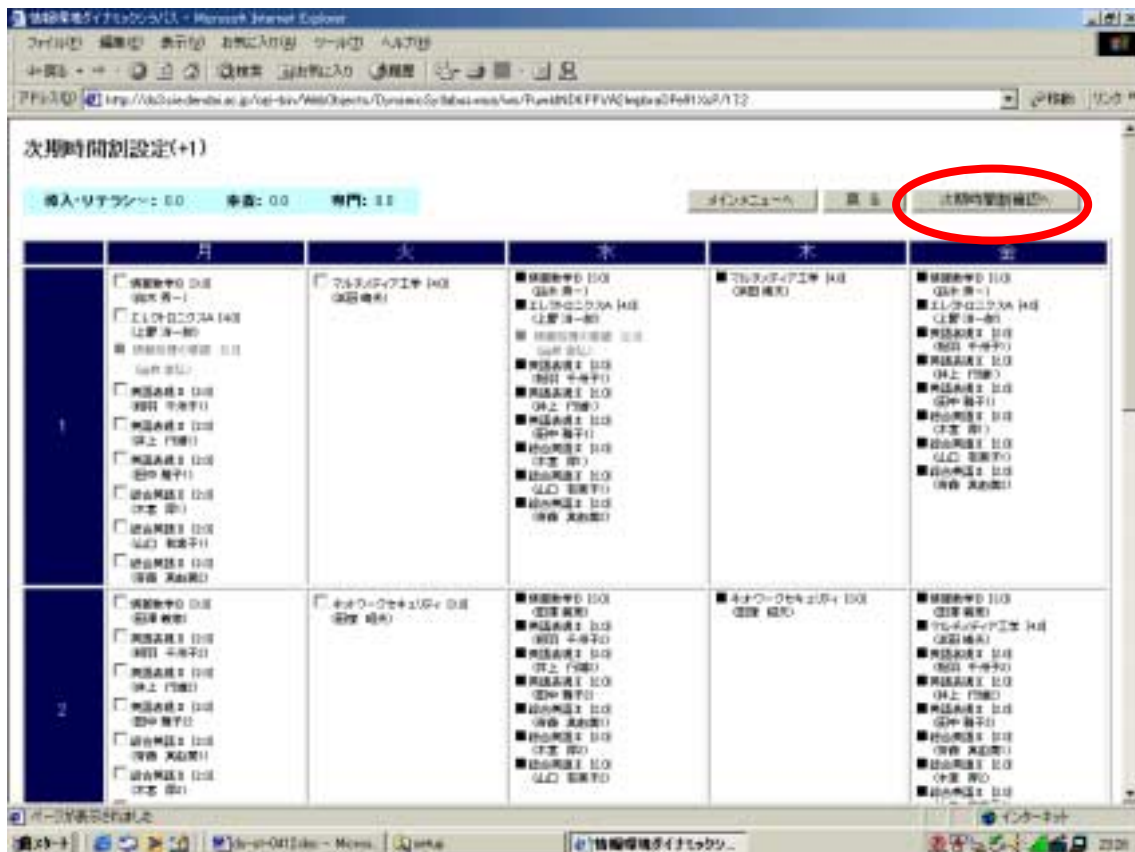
情報環境ダイナミックシラバス - Microsoft Internet Explorer

ファイル(F) 編集(E) 表示(V) お気に入り(A) ツール(T) ヘルプ(H)

戻る 検索 お気に入り 履歴

アドレス(D) http://ds3.siedendai.ac.jp/cgi-bin/WebObjects/DynamicSyllabus.woa/wo/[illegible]

移動 リンク

次期時間割設定(+1)

導入・リテラシー: 0.0 準専: 0.0 専門: 0.0

メインメニューへ 戻る 次期時間割確認へ

| | 月 | 火 | 水 | 木 | 金 |
|---|---|---|---|---|---|
| 1 | 情報数学D [1.0] (鈴木 勇一) エレクトロニクスA [4.0] (上野 洋一郎) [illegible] 英語表現II [1.0] (額田 千寿子) 英語表現II [1.0] (井上 円穂) 英語表現II [1.0] (田中 雅子) 総合英語II [1.0] (木室 厚) 総合英語II [1.0] (山口 和美子) 総合英語II [1.0] (斎藤 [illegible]) | マルチメディア工学 [4.0] (浜田 晴夫) | 情報数学D [1.0] (鈴木 勇一) エレクトロニクスA [4.0] (上野 洋一郎) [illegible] 英語表現II [1.0] (額田 千寿子) 英語表現II [1.0] (井上 円穂) 英語表現II [1.0] (田中 雅子) 総合英語II [1.0] (木室 厚) 総合英語II [1.0] (山口 和美子) 総合英語II [1.0] (斎藤 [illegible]) | マルチメディア工学 [4.0] (浜田 晴夫) | 情報数学D [1.0] (鈴木 勇一) エレクトロニクスA [4.0] (上野 洋一郎) 英語表現II [1.0] (額田 千寿子) 英語表現II [1.0] (井上 円穂) 英語表現II [1.0] (田中 雅子) 総合英語II [1.0] (木室 厚) 総合英語II [1.0] (山口 和美子) 総合英語II [1.0] (斎藤 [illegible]) |
| 2 | 情報数学D [1.0] (田澤 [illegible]) 英語表現II [1.0] (額田 千寿子) 英語表現II [1.0] (井上 円穂) 英語表現II [1.0] (田中 雅子) 総合英語II [1.0] (斎藤 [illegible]) 総合英語II [1.0] (木室 厚) | ネットワークセキュリティ [1.0] (国宗 昭夫) | 情報数学D [1.0] (田澤 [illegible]) 英語表現II [1.0] (額田 千寿子) 英語表現II [1.0] (井上 円穂) 英語表現II [1.0] (田中 雅子) 総合英語II [1.0] (斎藤 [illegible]) 総合英語II [1.0] (木室 厚) 総合英語II [1.0] (山口 和美子) | ネットワークセキュリティ [1.0] (国宗 昭夫) | 情報数学D [1.0] (田澤 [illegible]) マルチメディア工学 [4.0] (浜田 晴夫) 英語表現II [1.0] (額田 千寿子) 英語表現II [1.0] (井上 円穂) 英語表現II [1.0] (田中 雅子) 総合英語II [1.0] (斎藤 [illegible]) 総合英語II [1.0] (木室 厚) 総合英語II [1.0] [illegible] |

ページが表示されました

インターネット

スタート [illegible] ds-srv-04 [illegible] - Micros... setup 情報環境ダイナミックシ... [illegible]